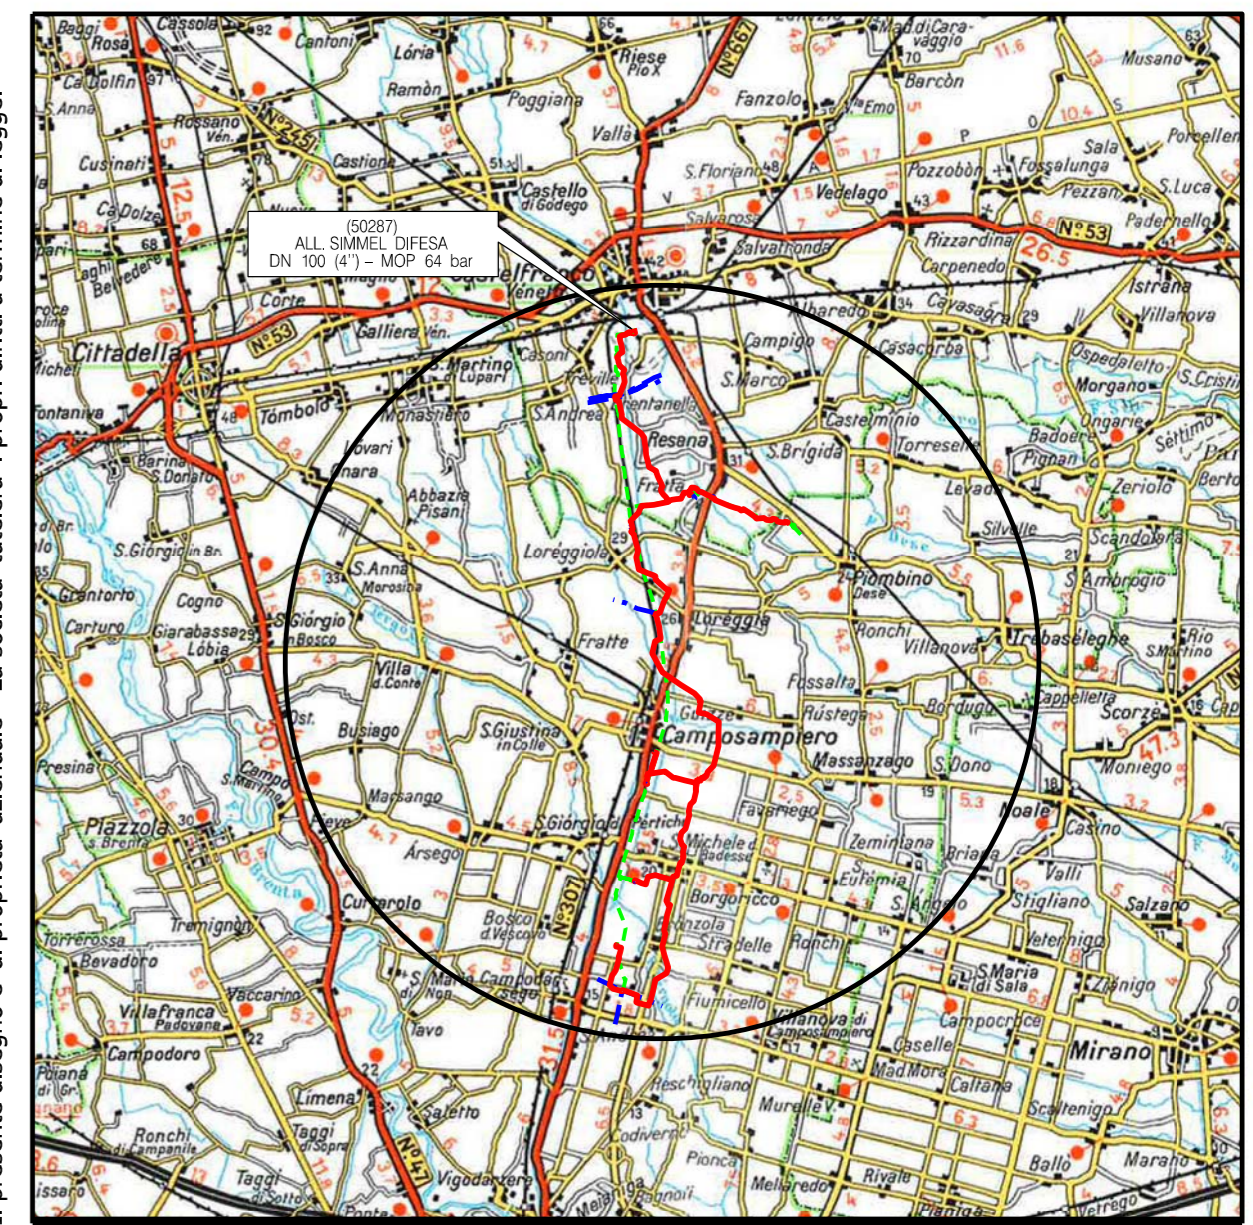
(50287)
ALL. SIMMEL DIFESA
DN 100 (4") – MOP 64 bar

Cassola
Baggi
Rosà
Ca Dolfin
S.Anna
Rossano Ven.
Cusinati
Ca Dolze
Belvedere
Cittadella
Fontaniva
Barina
S.Donato
S.Giorgio in Br.
Grantorto
Carturo
Cogno
Giarabassa
Lòbia
S.Giorgio in Bosco
Presina
Piazzola s.Brenta
Tremignon
Torrerossa
Bevadoro
Villafranca Padovana
Vaccarino
Campodoro
Poiana di Gr.
Ronchi di Campanile
Taggi di Sopra
Taggi di Sotto
Limena
Saletto
Vigodarzere
Cantoni
Lòria
Ramòn
Poggiana
Riese Pio X
Valla
Castion
Castello di Godego
Castelfranco Veneto
Galliera Ven.
Corte
S.Martino di Lupari
Tòmbolo
Monastiero
Casoni
Treville
S.Andrea
Fontanelle
Resana
Frattà
Lovari
Onara
Abbazia Pisani
Loréggiola
S.Anna Morosina
Villa d.Conte
Busiago
Fratte
Loreggia
S.Giustina in Colle
Marsango
Pieve
Àrsego
Curtarolo
Bosco d.Vescovo
S.Giorgio d. Pertiche
Campo S.Martino
S.Maria di Non
Campodarsego
Tavo
Camposampiero
S.Michele d. Badesse
Borgoricco
Zeminiana
S.Eufemia
Sandelle
Fiumicello
Villanova di Camposampiero
Reschigliano
Murelle V.
Codiverno
Pionca
Mellaredo
Rivale
Pianiga
Fanzolo
Vedelago
S.Floriano
Salvarosa
Salvatronda
Albaredo
Campigo
S.Marco
Castelminio
Torreselle
S.Brigida
Levada
Piombino Dese
Ronchi
Villanova
Fossalta
Rústega
Massanzago
S.Dono
Favariego
Briana
Noale
Mirano
Caselle
Campocroce
Cattana
S.Maria di Sala
Veternigo
Zianigo
Salzano
Stigliano
Valli
Casino
Moniego
Scorzè
Cappelletta
Bordugo
Trebaseleghe
S.Ambrogio
Scandolara
Silvelle
Zeriolo
Badoere
Pignan
Ongarie
Morgano
Ospedaletto
Istrana
Villanova
Cavasagra
Carpenedo
Rizzardina
Pezzan
Fossalunga
Pozzobòn
Barcòn
Musano
Sala
Porcellen
S.Luca
Padernello
Settimo
Emo
Maddi Caravaggio
S.Cristina
Scaltenigo
Ballò
Marano
Vetrego
Mad.Mora
N°53
N°245
N°667
N°307
N°47
12.5
26.5
30.4
31.5
47.3
Dese
Brenta